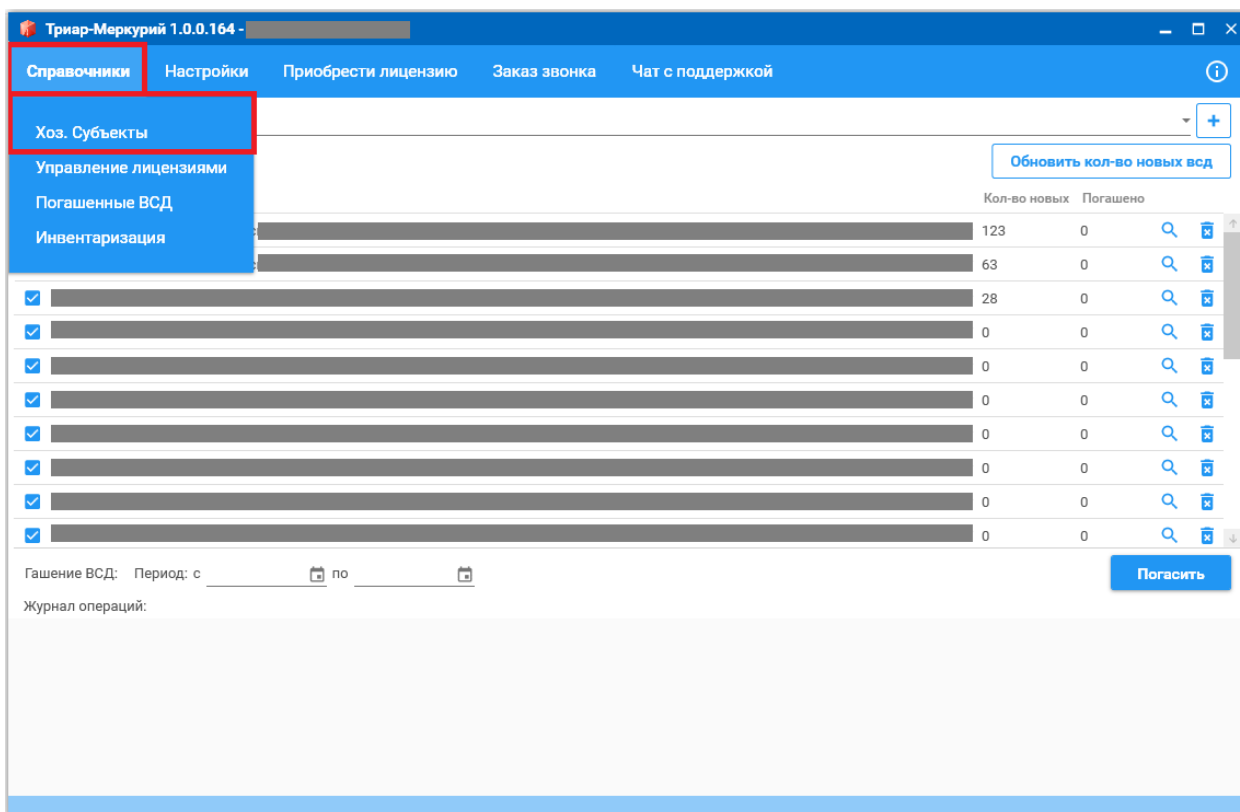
Триар-Меркурий 1.0.0.164 -

Справочники Настройки Приобрести лицензию Заказ звонка Чат с поддержкой

Хоз. Субъекты
Управление лицензиями
Погашенные ВСД
Инвентаризация

Обновить кол-во новых всд

| Кол-во новых | Погашено |
|---|---|
| 123 | 0 |
| 63 | 0 |
| 28 | 0 |
| 0 | 0 |
| 0 | 0 |
| 0 | 0 |
| 0 | 0 |
| 0 | 0 |
| 0 | 0 |
| 0 | 0 |

Гашение ВСД: Период: с по

Погасить

Журнал операций: